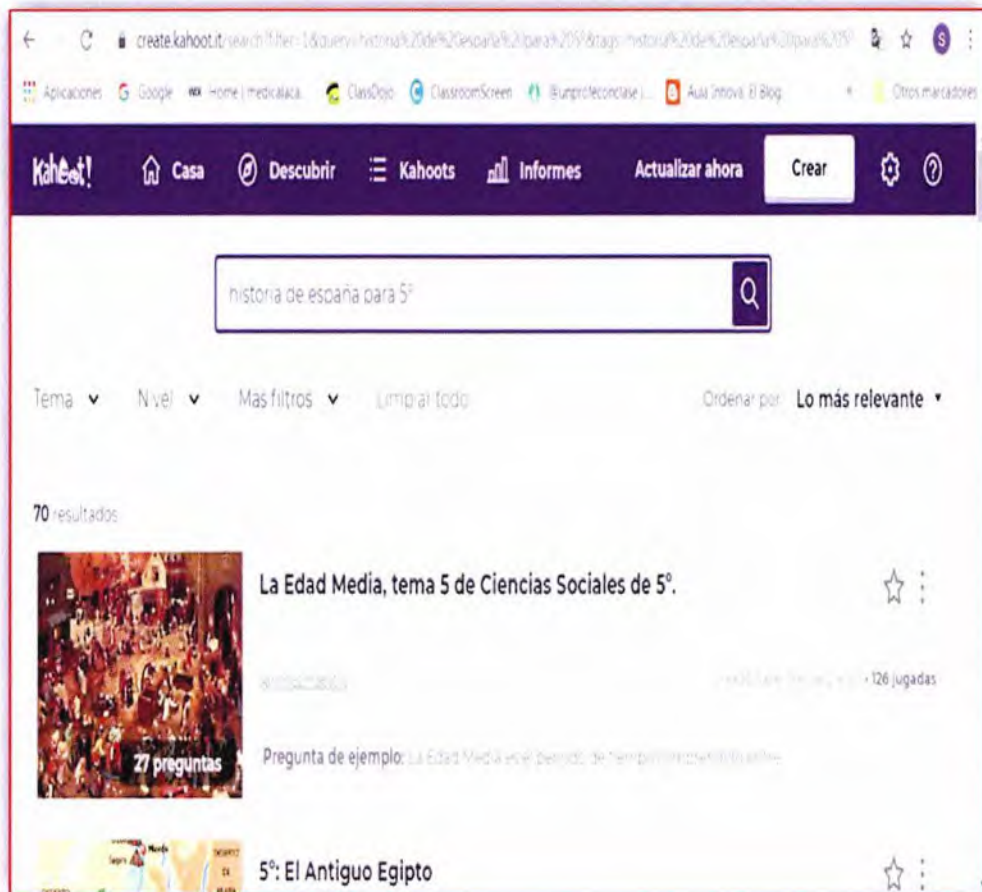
create.kahoot.it/search?filter=1&query=historia%20de%20españa%20para%205º&tags=historia%20de%20españa%20para%205º

Aplicaciones Google Home | medicalaca... ClassDojo ClassroomScreen @unprofeconclase ... Aula Innova: El Blog Otros marcadores

Kahoot! Casa Descubrir Kahoots Informes Actualizar ahora Crear

historia de españa para 5º

Tema Nivel Mas filtros Limpiar todo Ordenar por Lo más relevante

70 resultados

La Edad Media, tema 5 de Ciencias Sociales de 5º.

27 preguntas

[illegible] · 126 jugadas

Pregunta de ejemplo: La Edad Media es el periodo de tiempo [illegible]

5º: El Antiguo Egipto